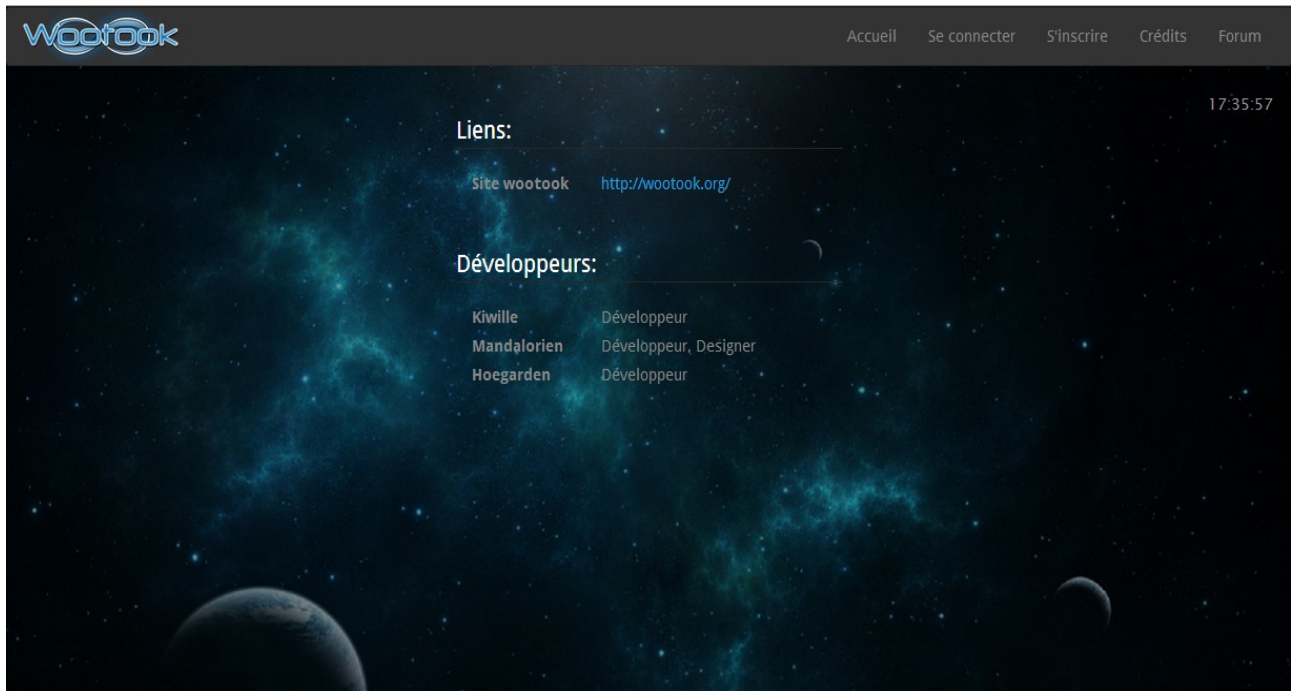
Wootook

Accueil Se connecter S'inscrire Crédits Forum

17:35:57

Liens:

| | |
|---|---|
| Site wootook | http://wootook.org/ |

Développeurs:

| | |
|---|---|
| Kiwille | Développeur |
| Mandalorien | Développeur, Designer |
| Hoegarden | Développeur |